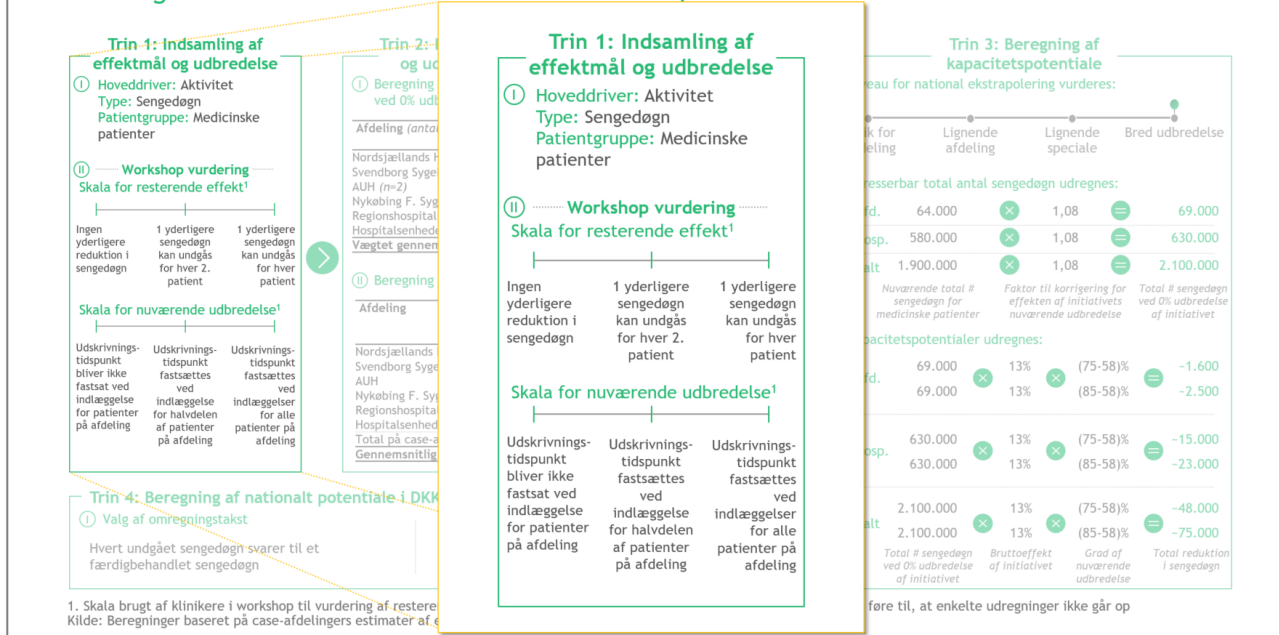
Trin 1: Indsamling af effektmål og udbredelse

I Hoveddriver: Aktivitet
Type: Sengedøgn
Patientgruppe: Medicinske patienter

II Workshop vurdering
Skala for resterende effekt¹

Ingen yderligere reduktion i sengedøgn

1 yderligere sengedøgn kan undgås for hver 2. patient

1 yderligere sengedøgn kan undgås for hver patient

Skala for nuværende udbredelse¹

Udskrivningstidspunkt bliver ikke fastsat ved indlæggelse for patienter på afdeling

Udskrivningstidspunkt fastsættes ved indlæggelse for halvdelen af patienter på afdeling

Udskrivningstidspunkt fastsættes ved indlæggelse for alle patienter på afdeling

Trin 2: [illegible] og udbr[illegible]
I Beregning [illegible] ved 0% udb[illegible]
Afdeling (anta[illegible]
Nordsjællands H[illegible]
Svendborg Syge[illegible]
AUH (n=2)
Nykøbing F. Syg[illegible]
Regionshospital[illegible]
Hospitalsenhede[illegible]
Vægtet gennem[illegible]
II Beregning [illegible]
Afdeling
Nordsjællands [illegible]
Svendborg Syge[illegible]
AUH
Nykøbing F. Syg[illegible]
Regionshospital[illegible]
Hospitalsenhed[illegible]
Total på case-a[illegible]
Gennemsnitlig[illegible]

Trin 3: Beregning af kapacitetspotentiale
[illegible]eau for national ekstrapolering vurderes:
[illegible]k for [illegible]eling | Lignende afdeling | Lignende speciale | Bred udbredelse

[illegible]resserbar total antal sengedøgn udregnes:
| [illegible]fd. | 64.000 | × | 1,08 | = | 69.000 |
| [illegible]osp. | 580.000 | × | 1,08 | = | 630.000 |
| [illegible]alt | 1.900.000 | × | 1,08 | = | 2.100.000 |
Nuværende total # sengedøgn for medicinske patienter | Faktor til korrigering for effekten af initiativets nuværende udbredelse | Total # sengedøgn ved 0% udbredelse af initiativet

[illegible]apacitetspotentialer udregnes:
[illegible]fd. 69.000 × 13% × (75-58)% = ~1.600
69.000 13% (85-58)% ~2.500
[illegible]osp. 630.000 × 13% × (75-58)% = ~15.000
630.000 13% (85-58)% ~23.000
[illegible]alt 2.100.000 × 13% × (75-58)% = ~48.000
2.100.000 13% (85-58)% ~75.000
Total # sengedøgn ved 0% udbredelse af initiativet | Bruttoeffekt af initiativet | Grad af nuværende udbredelse | Total reduktion i sengedøgn

Trin 4: Beregning af nationalt potentiale i DKK
I Valg af omregningstakst
Hvert undgået sengedøgn svarer til et færdigbehandlet sengedøgn

1. Skala brugt af klinikere i workshop til vurdering af restere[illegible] føre til, at enkelte udregninger ikke går op
Kilde: Beregninger baseret på case-afdelingers estimater af e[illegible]